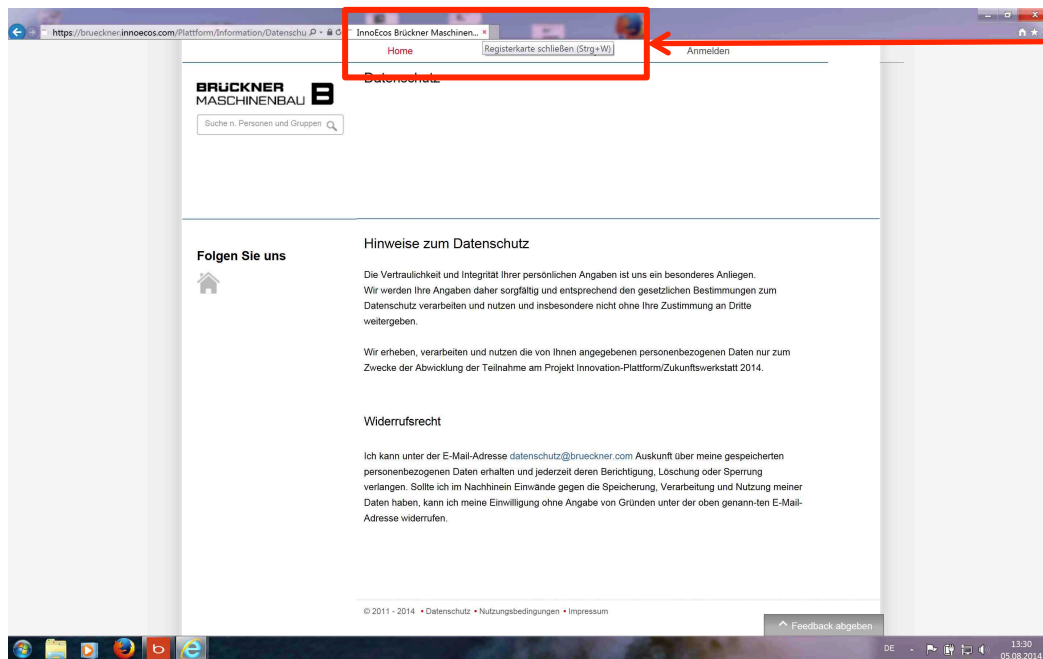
https://brueckner.innoecos.com/Plattform/Information/Datenschu

InnoEcos Brückner Maschinen...

Registerkarte schließen (Strg+W)

Home

Anmelden

BRÜCKNER MASCHINENBAU

Suche n. Personen und Gruppen

Datenschutz

Folgen Sie uns

Hinweise zum Datenschutz

Die Vertraulichkeit und Integrität Ihrer persönlichen Angaben ist uns ein besonderes Anliegen. Wir werden Ihre Angaben daher sorgfältig und entsprechend den gesetzlichen Bestimmungen zum Datenschutz verarbeiten und nutzen und insbesondere nicht ohne Ihre Zustimmung an Dritte weitergeben.

Wir erheben, verarbeiten und nutzen die von Ihnen angegebenen personenbezogenen Daten nur zum Zwecke der Abwicklung der Teilnahme am Projekt Innovation-Plattform/Zukunftswerkstatt 2014.

Widerrufsrecht

Ich kann unter der E-Mail-Adresse datenschutz@brueckner.com Auskunft über meine gespeicherten personenbezogenen Daten erhalten und jederzeit deren Berichtigung, Löschung oder Sperrung verlangen. Sollte ich im Nachhinein Einwände gegen die Speicherung, Verarbeitung und Nutzung meiner Daten haben, kann ich meine Einwilligung ohne Angabe von Gründen unter der oben genann-ten E-Mail-Adresse widerrufen.

© 2011 - 2014 • Datenschutz • Nutzungsbedingungen • Impressum

Feedback abgeben

DE

13:30
05.08.2014